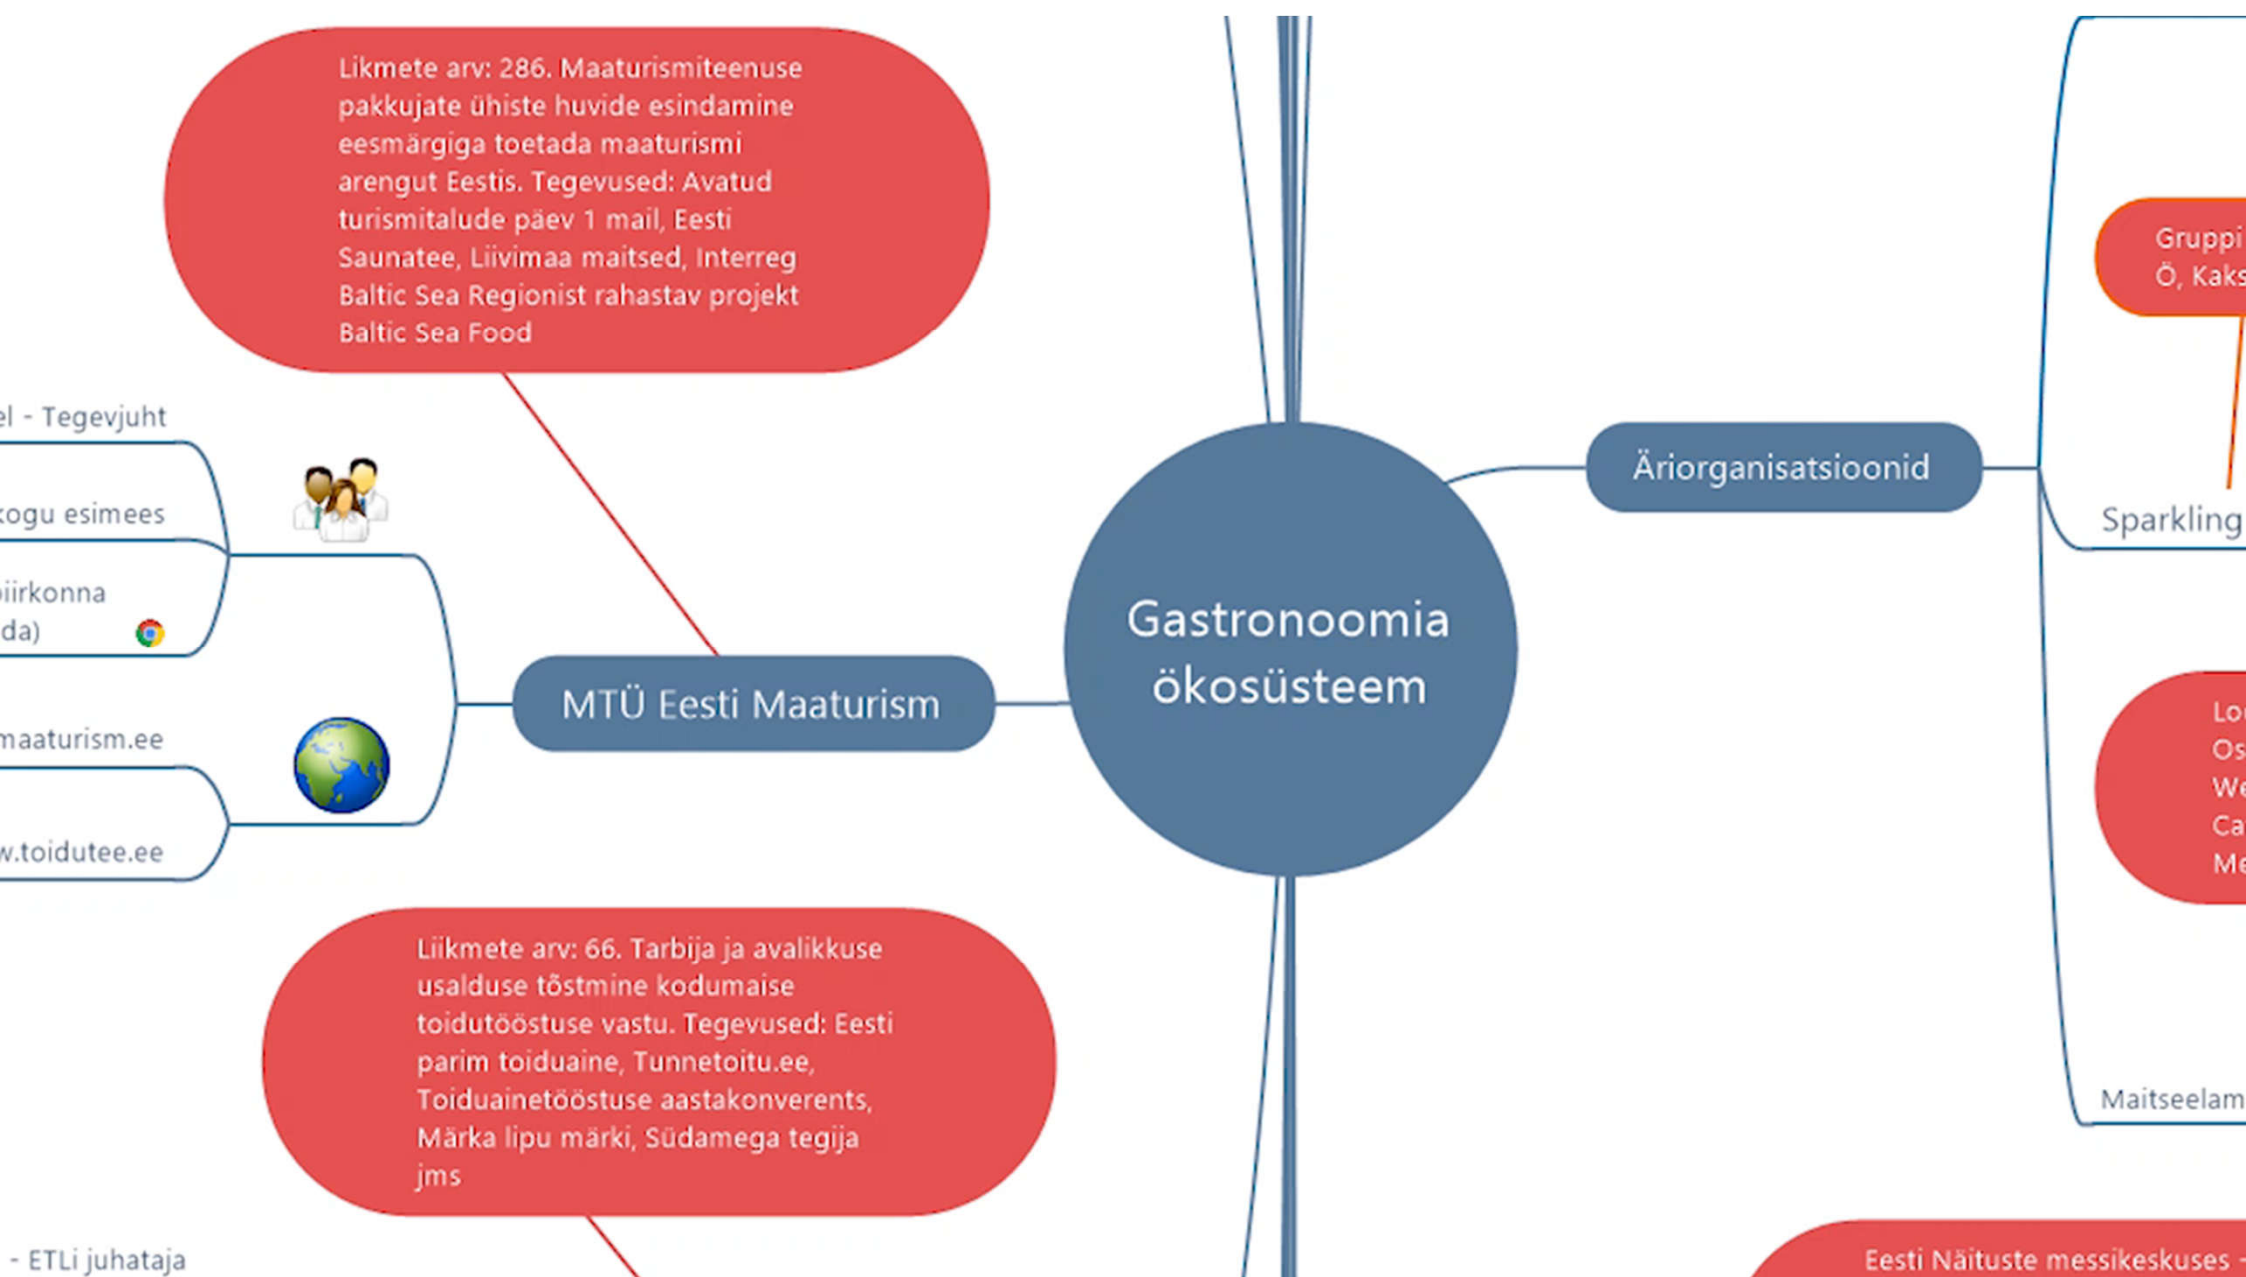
Likmete arv: 286. Maaturismiteenuse pakkujate ühiste huvide esindamine eesmärgiga toetada maaturismi arengut Eestis. Tegevused: Avatud turismitalude päev 1 mail, Eesti Saunatee, Liivimaa maitsed, Interreg Baltic Sea Regionist rahastav projekt Baltic Sea Food

el - Tegevjuht

kogu esimees

piirkonna
da)

maaturism.ee

w.toidutee.ee

MTÜ Eesti Maaturism

Gastronoomia ökosüsteem

Äriorganisatsioonid

Gruppi
Ö, Kaks

Sparkling

Lo
Os
We
Ca
Me

Maitseelam

Liikmete arv: 66. Tarbija ja avalikkuse usalduse tõstmine kodumaise toidutööstuse vastu. Tegevused: Eesti parim toiduaine, Tunnetoitu.ee, Toiduainetööstuse aastakonverents, Märka lipu märki, Südamega tegija jms

- ETLi juhataja

Eesti Näituste messikeskuses -